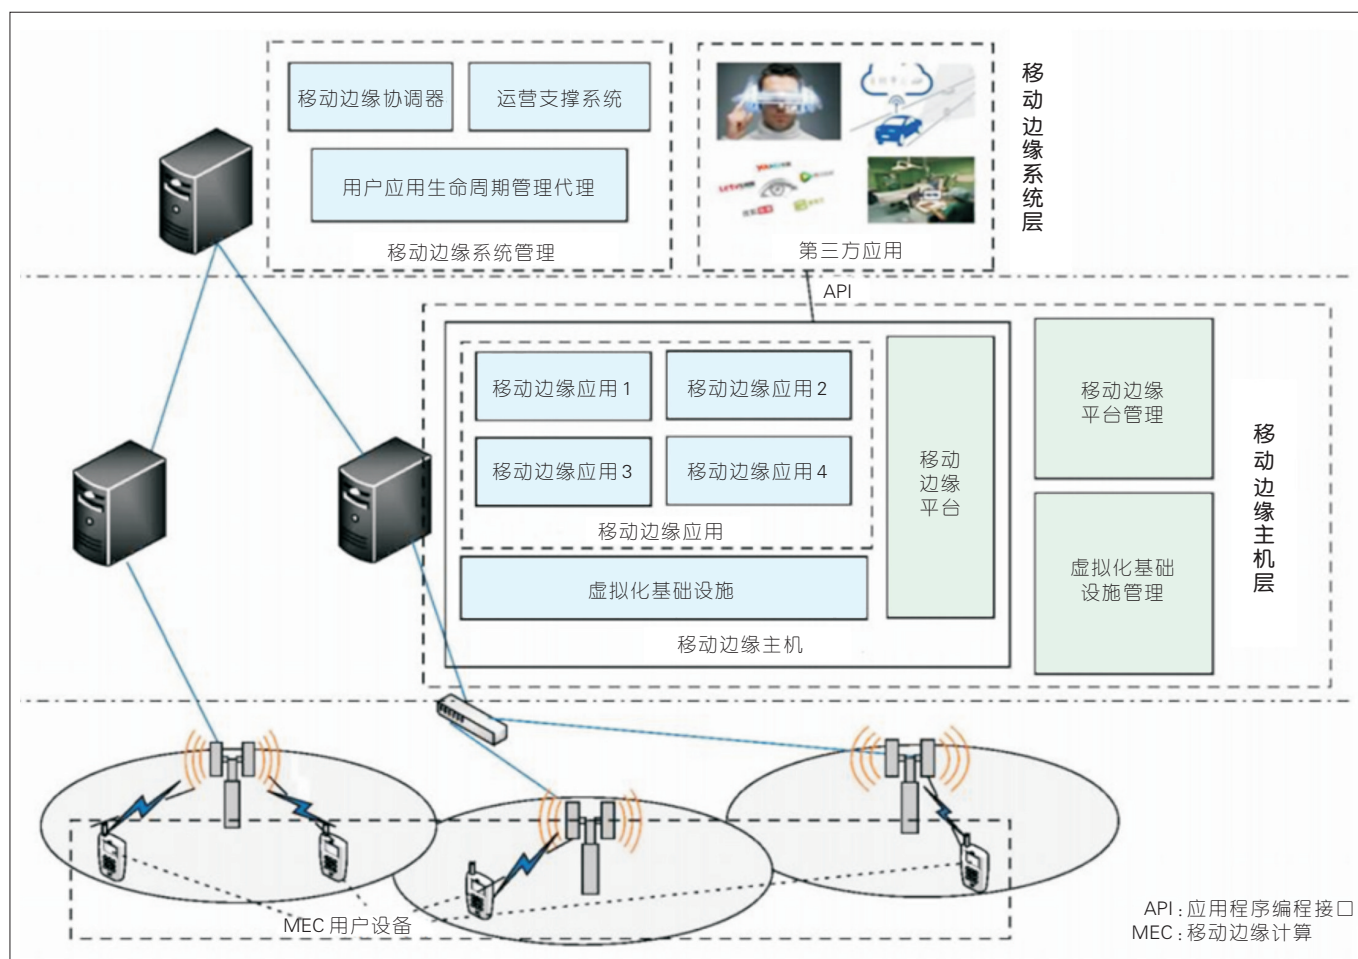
移动边缘协调器

运营支撑系统

用户应用生命周期管理代理

移动边缘系统管理

第三方应用

移动边缘系统层

API

移动边缘应用 1

移动边缘应用 2

移动边缘应用 3

移动边缘应用 4

移动边缘应用

移动边缘平台

虚拟化基础设施

移动边缘主机

移动边缘平台管理

虚拟化基础设施管理

移动边缘主机层

MEC 用户设备

API : 应用程序编程接口
MEC : 移动边缘计算